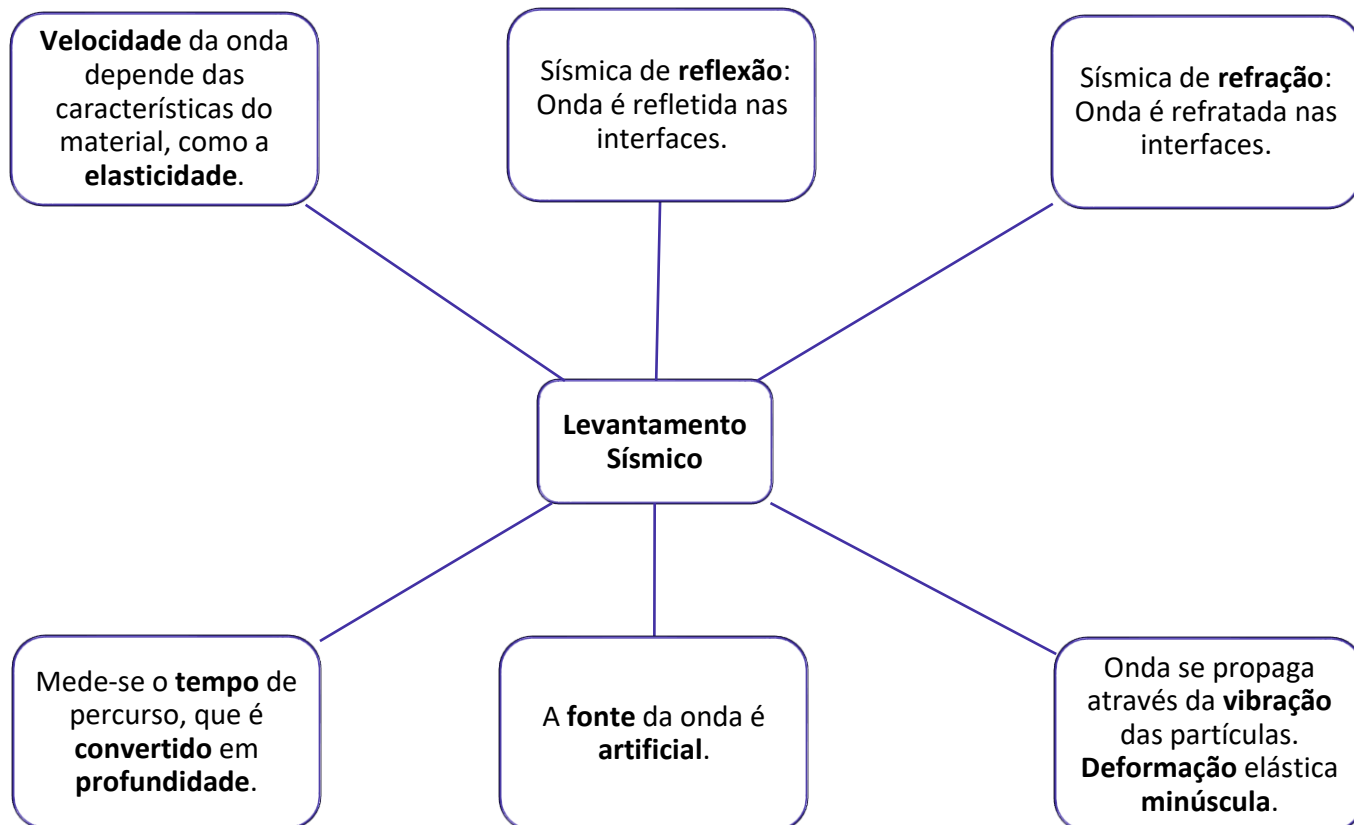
Velocidade da onda depende das características do material, como a elasticidade.

Sísmica de reflexão: Onda é refletida nas interfaces.

Sísmica de refração: Onda é refratada nas interfaces.

Levantamento Sísmico

Mede-se o tempo de percurso, que é convertido em profundidade.

A fonte da onda é artificial.

Onda se propaga através da vibração das partículas. Deformação elástica minúscula.